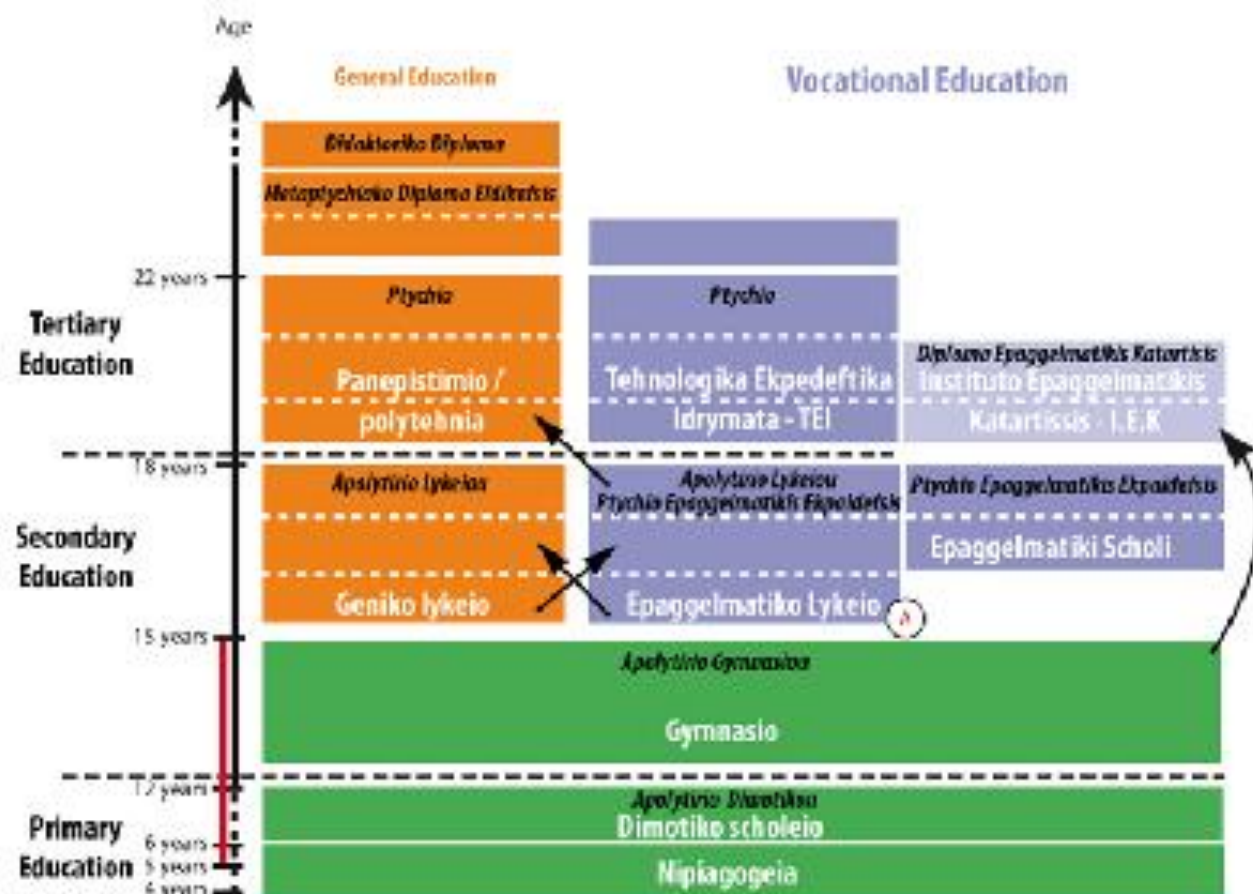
Age

General Education

Vocational Education

Didaktoriko Diploma

Metaptyhiako Diploma Eidikefsis

22 years

Tertiary Education

Ptychio

Panepistimio / polytehnia

Ptychio

Tehnologika Ekpedeftika Idrymata - TEI

Diploma Epaggelmatikis Katartisis

Instituto Epaggelmatikis Katartissis - I.E.K

18 years

Secondary Education

Apolytirio Lykeiou

Geniko lykeio

Apolytirio Lykeiou Ptychio Epaggelmatikis Ekpaidefsis

Epaggelmatiko Lykeio

Ptychio Epaggelmatikis Ekpaidefsis

Epaggelmatiki Scholi

15 years

Apolytirio Gymnasiou

Gymnasio

12 years

Primary Education

6 years

5 years

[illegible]

Apolytirio Dimotikou

Dimotiko scholeio

Nipiagogeia